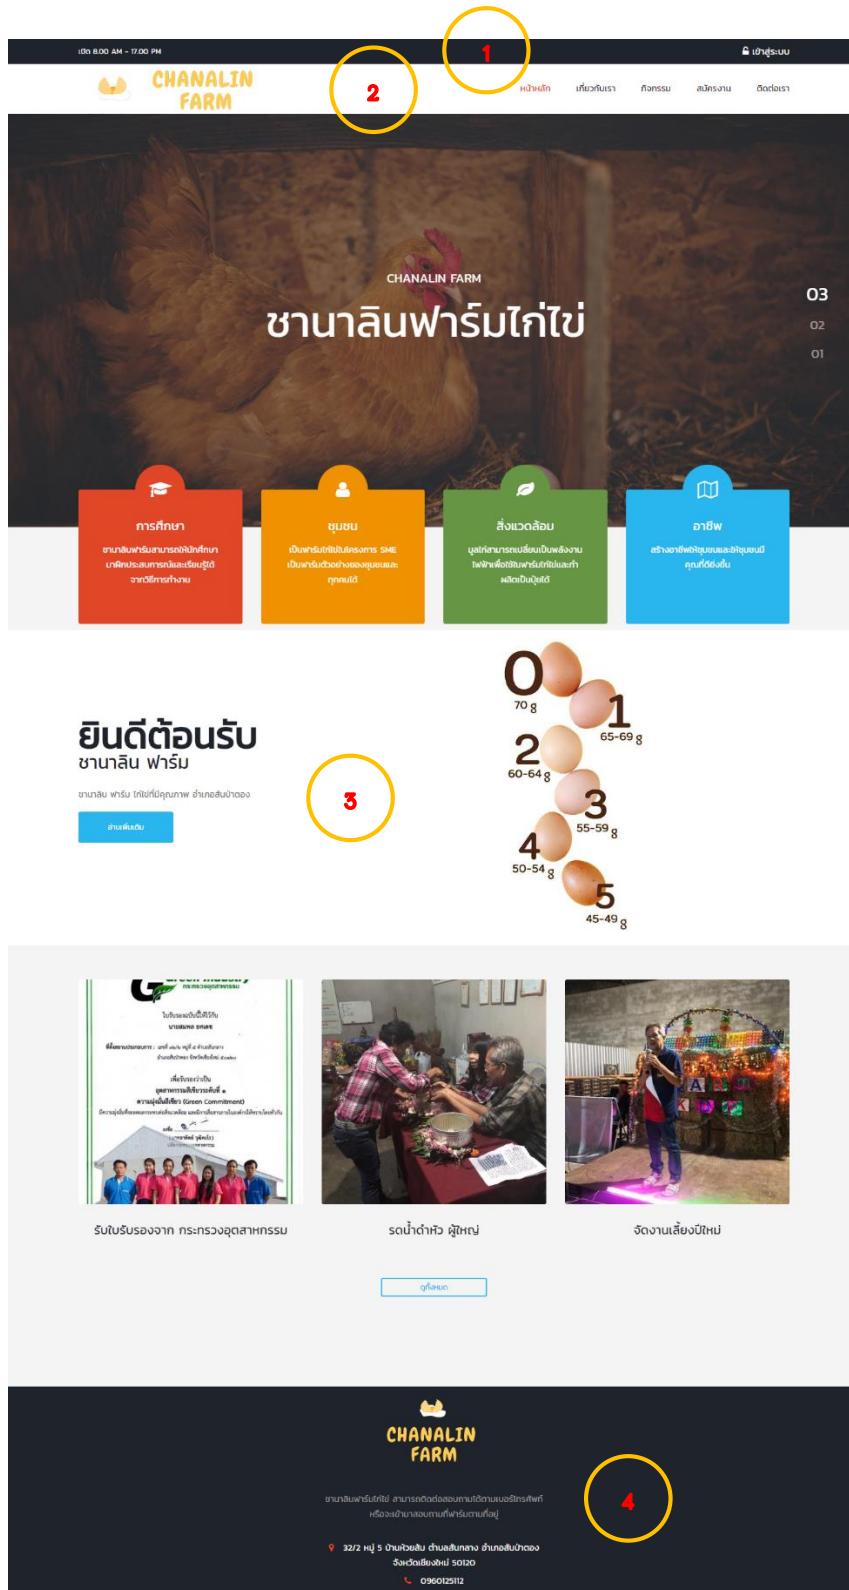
เปิด 8.00 AM - 17.00 PM

1

เข้าสู่ระบบ

CHANALIN FARM

2

หน้าหลัก เกี่ยวกับเรา กิจกรรม สมัครงาน ติดต่อเรา

CHANALIN FARM

ชานาลินฟาร์มไก่ไข่

03
02
01

การศึกษา
ชานาลินฟาร์มสามารถให้นักศึกษา มาฝึกประสบการณ์และเรียนรู้วิธี จากวิธีการทำงาน

ชุมชน
เป็นฟาร์มไก่ไข่ในโครงการ SME เป็นฟาร์มตัวอย่างของชุมชนและ ทุกคนได้

สิ่งแวดล้อม
มูลไก่สามารถเปลี่ยนเป็นพลังงาน ไฟฟ้าเพื่อใช้ในฟาร์มไก่ไข่และทำ ผลิตเป็นปุ๋ยได้

อาชีพ
สร้างอาชีพให้ชุมชนและให้ชุมชนมี คุณที่ดียิ่งขึ้น

ยินดีต้อนรับ
ชานาลิน ฟาร์ม

ชานาลิน ฟาร์ม ไก่ไข่ที่มีคุณภาพ อำเภอสันป่าตอง

อ่านเพิ่มเติม

3

0 70 g
1 65-69 g
2 60-64 g
3 55-59 g
4 50-54 g
5 45-49 g

รับใบรับรองจาก กระทรวงอุตสาหกรรม

รดน้ำดำหัว ผู้ใหญ่

จัดงานเลี้ยงปีใหม่

ดูทั้งหมด

CHANALIN FARM

ชานาลินฟาร์มไก่ไข่ สามารถติดต่อสอบถามได้ตามเบอร์โทรศัพท์ หรือจะเข้ามาสอบถามที่ฟาร์มตามที่อยู่

4

32/2 หมู่ 5 บ้านห้วยส้ม ตำบลสันกลาง อำเภอสันป่าตอง จังหวัดเชียงใหม่ 50120

0960125112